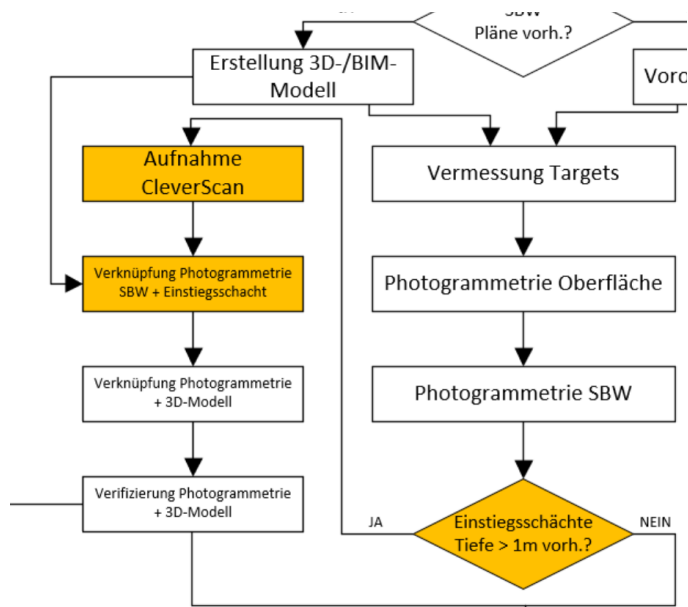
SBW Pläne vorh.?

Erstellung 3D-/BIM-Modell

Voro

Aufnahme CleverScan

Vermessung Targets

Verknüpfung Photogrammetrie SBW + Einstiegsschacht

Photogrammetrie Oberfläche

Verknüpfung Photogrammetrie + 3D-Modell

Photogrammetrie SBW

Verifizierung Photogrammetrie + 3D-Modell

JA

Einstiegsschächte Tiefe > 1m vorh.?

NEIN